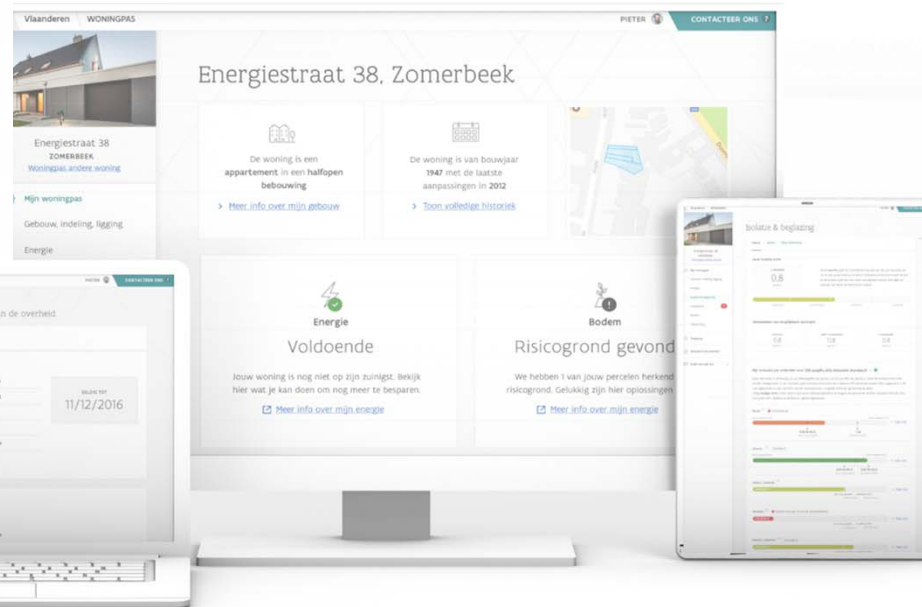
Vlaanderen WONINGPAS

PIETER CONTACTEER ONS ?

Energiestraat 38, Zomerbeek

Energiestraat 38
ZOMERBEEK
Woningpas andere woning

Mijn woningpas

Gebouw, indeling, ligging

Energie

De woning is een appartement in een halfopen bebouwing

Meer info over mijn gebouw

De woning is van bouwjaar 1947 met de laatste aanpassingen in 2012

Toon volledige historiek

Energie

Voldoende

Jouw woning is nog niet op zijn zuinigst. Bekijk hier wat je kan doen om nog meer te besparen.

Meer info over mijn energie

Bodem

Risicogrond gevond

We hebben 1 van jouw percelen herkend risicogrond. Gelukkig zijn hier oplossingen

Meer info over mijn energie

PIETER CONTACTEER ONS

n de overheid

GELDIG TOT
11/12/2016

Isolatie & beglazing

0.8

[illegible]